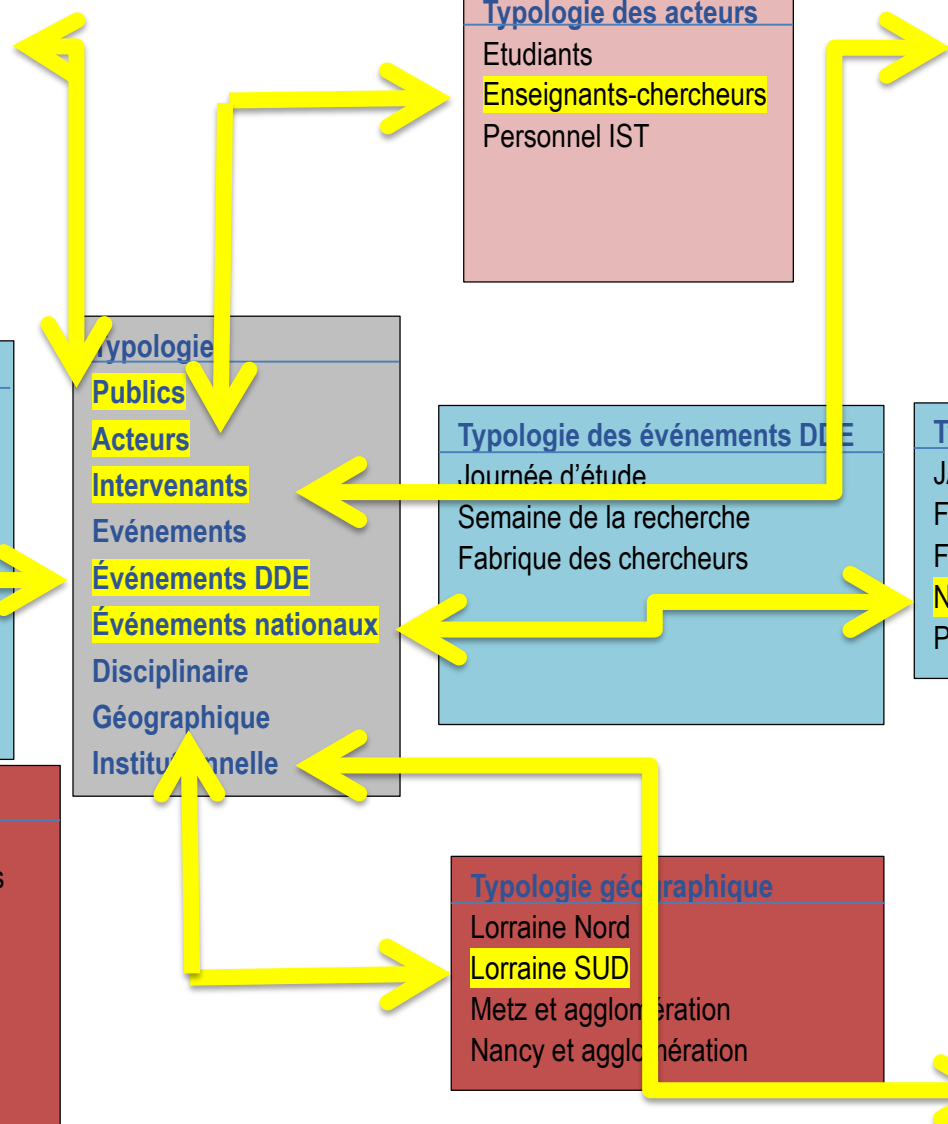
Typologie des acteurs
Etudiants
Enseignants-chercheurs
Personnel IST

Typologie
Publics
Acteurs
Intervenants
Evénements
Événements DDE
Événements nationaux
Disciplinaire
Géographique
Institu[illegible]nnelle

Typologie des événements DD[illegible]
Journée d'étude
Semaine de la recherche
Fabrique des chercheurs

T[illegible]
J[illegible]
F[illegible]
F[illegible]
N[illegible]
P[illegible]

s

Typologie géographique
Lorraine Nord
Lorraine SUD
Metz et agglom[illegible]ération
Nancy et agglo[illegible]nération